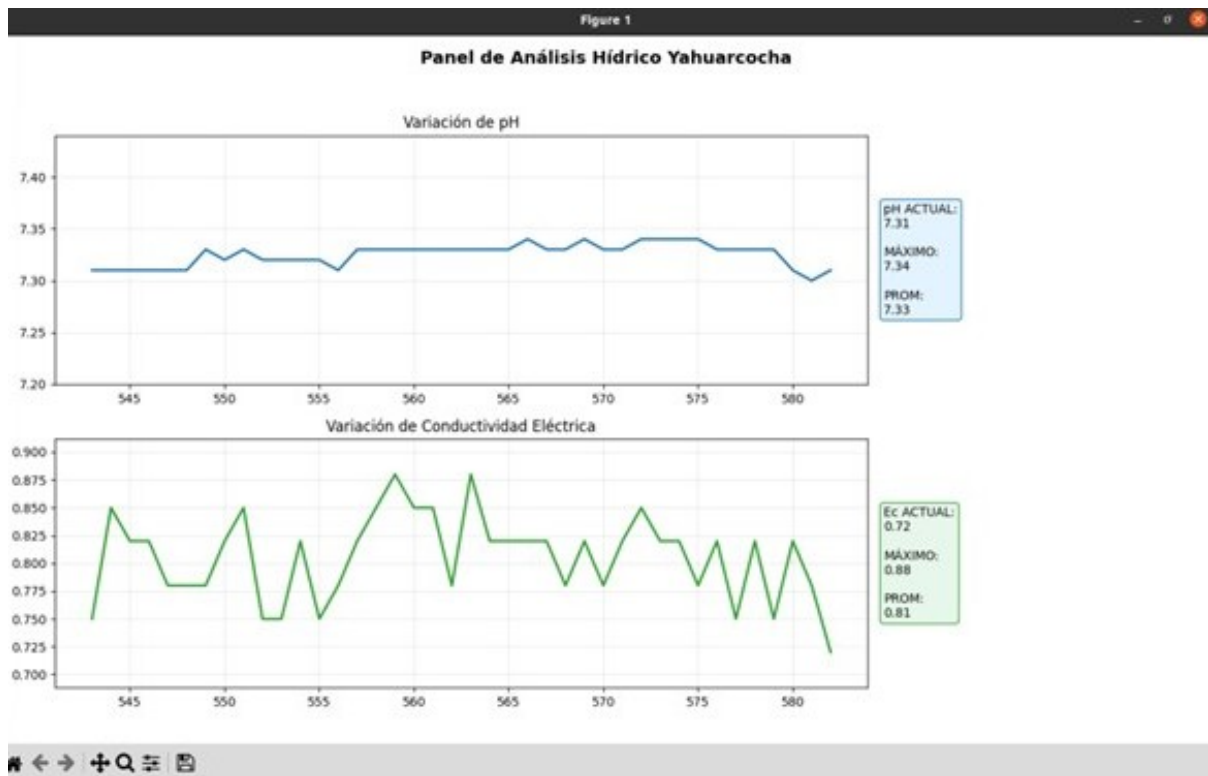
Figure 1

Panel de Análisis Hídrico Yahuarcocha

Variación de pH

7.40
7.35
7.30
7.25
7.20

545 550 555 560 565 570 575 580

pH ACTUAL:
7.31

MÁXIMO:
7.34

PROM:
7.33

Variación de Conductividad Eléctrica

0.900
0.875
0.850
0.825
0.800
0.775
0.750
0.725
0.700

545 550 555 560 565 570 575 580

Ec ACTUAL:
0.72

MÁXIMO:
0.88

PROM:
0.81